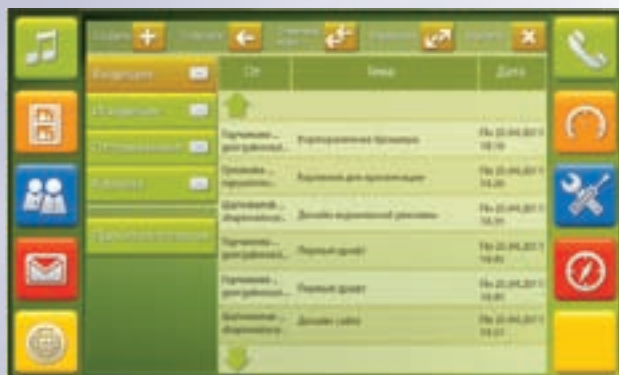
Создать | Ответить | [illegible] | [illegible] | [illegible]

Входящие
Исходящие
Отправленные
Удалённые
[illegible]

| От | Тема | Дата |
|---|---|---|
| Парчевский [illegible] | Корпоративная брошюра | Пн 25.04.2011 18:16 |
| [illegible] | Картинки для презентации | Пн 25.04.2011 18:20 |
| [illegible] | Дизайн наружной рекламы | Пн 25.04.2011 18:31 |
| Парчевский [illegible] | Первый макет | Пн 25.04.2011 18:45 |
| Парчевский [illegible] | Первый макет | Пн 25.04.2011 18:45 |
| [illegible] | Дизайн сайта | Пн 25.04.2011 18:57 |